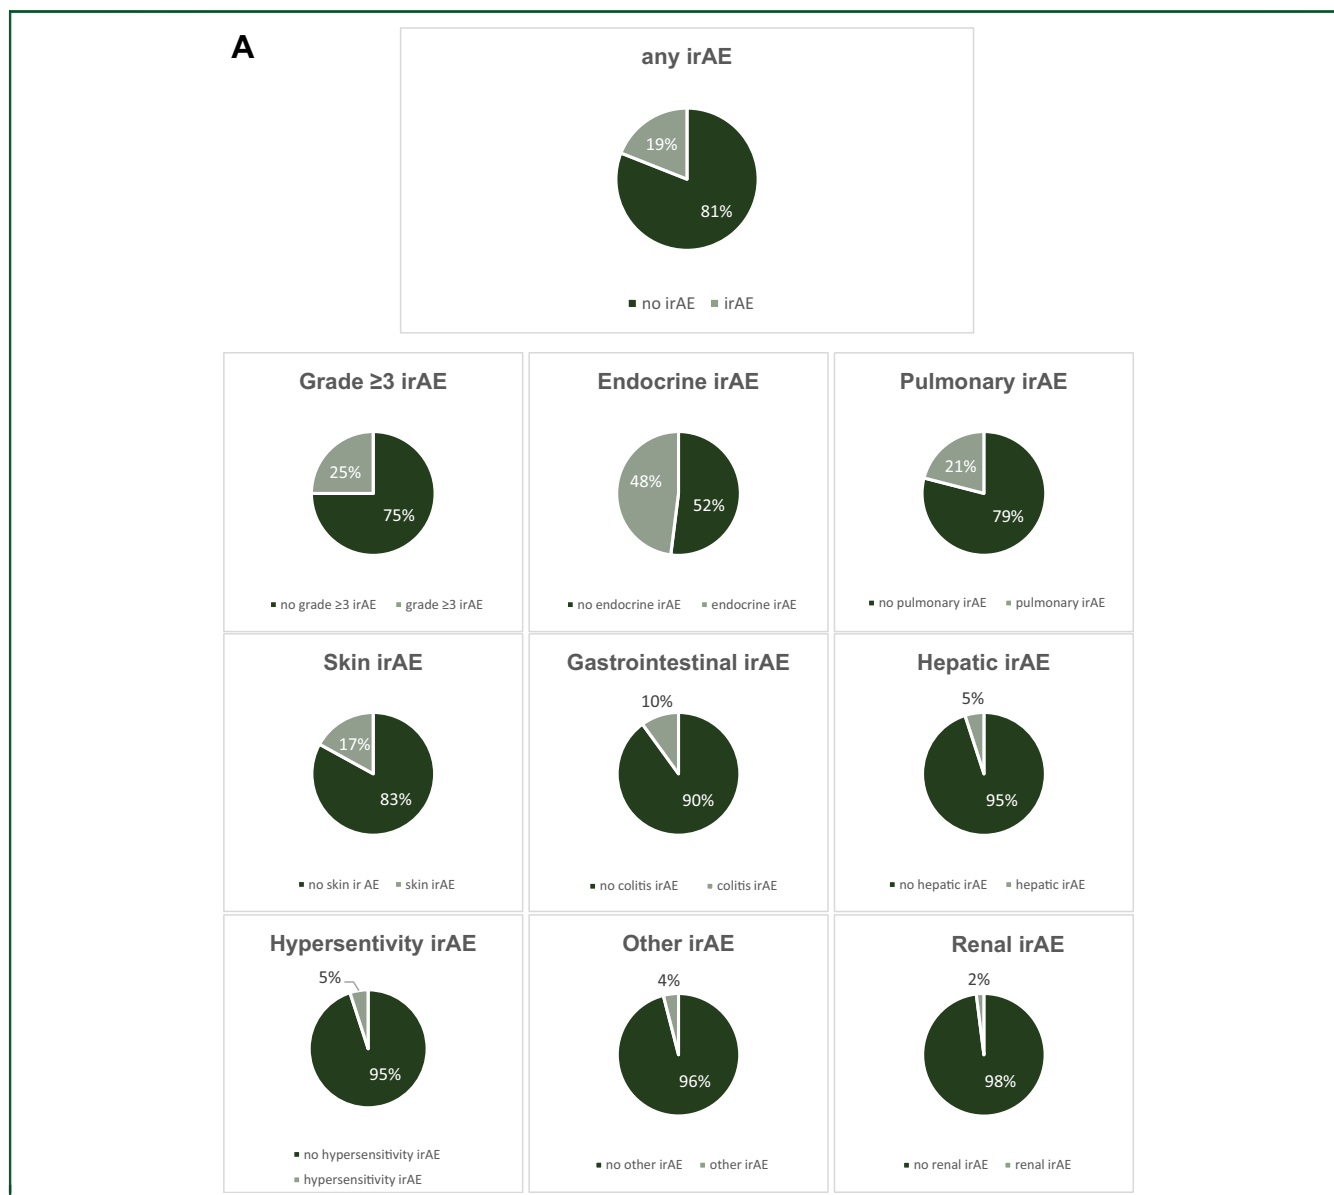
A

any irAE

19%

81%

no irAE irAE

Grade ≥3 irAE

25%

75%

no grade ≥3 irAE grade ≥3 irAE

Endocrine irAE

48%

52%

no endocrine irAE endocrine irAE

Pulmonary irAE

21%

79%

no pulmonary irAE pulmonary irAE

Skin irAE

17%

83%

no skin ir AE skin irAE

Gastrointestinal irAE

10%

90%

no colitis irAE colitis irAE

Hepatic irAE

5%

95%

no hepatic irAE hepatic irAE

Hypersentivity irAE

5%

95%

no hypersensitivity irAE
hypersensitivity irAE

Other irAE

4%

96%

no other irAE other irAE

Renal irAE

2%

98%

no renal irAE renal irAE